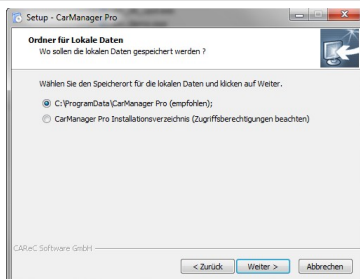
Setup - CarManager Pro

Ordner für Lokale Daten
Wo sollen die lokalen Daten gespeichert werden ?

Wählen Sie den Speicherort für die lokalen Daten und klicken auf Weiter.

C:\ProgramData\CarManager Pro (empfohlen);

CarManager Pro Installationsverzeichnis (Zugriffsberechtigungen beachten)

CAReC Software GmbH

< Zurück
Weiter >
Abbrechen